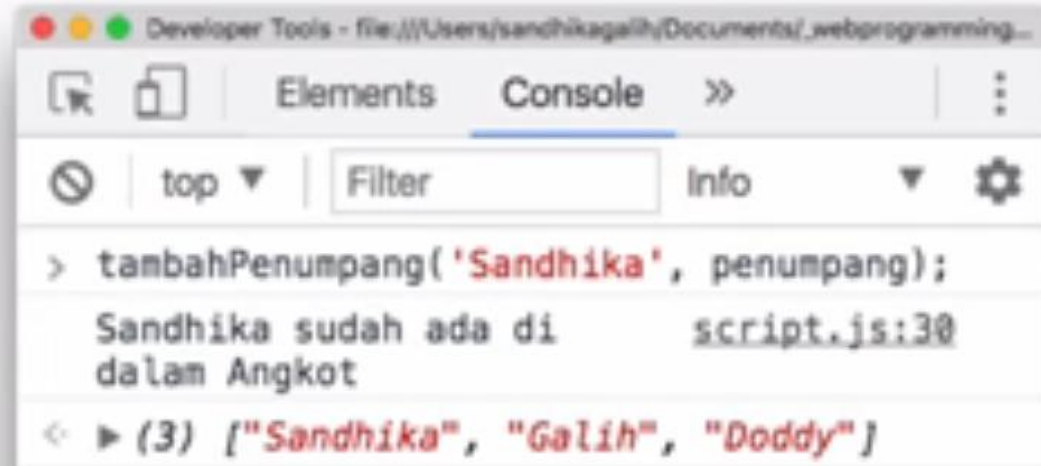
Developer Tools - file:///Users/sandhikagalih/Documents/_webprogramming...

Elements Console »

top ▼ Filter Info ▼

> tambahPenumpang('Sandhika', penumpang);

Sandhika sudah ada di dalam Angkot script.js:30

< ▶ (3) ["Sandhika", "Galih", "Doddy"]